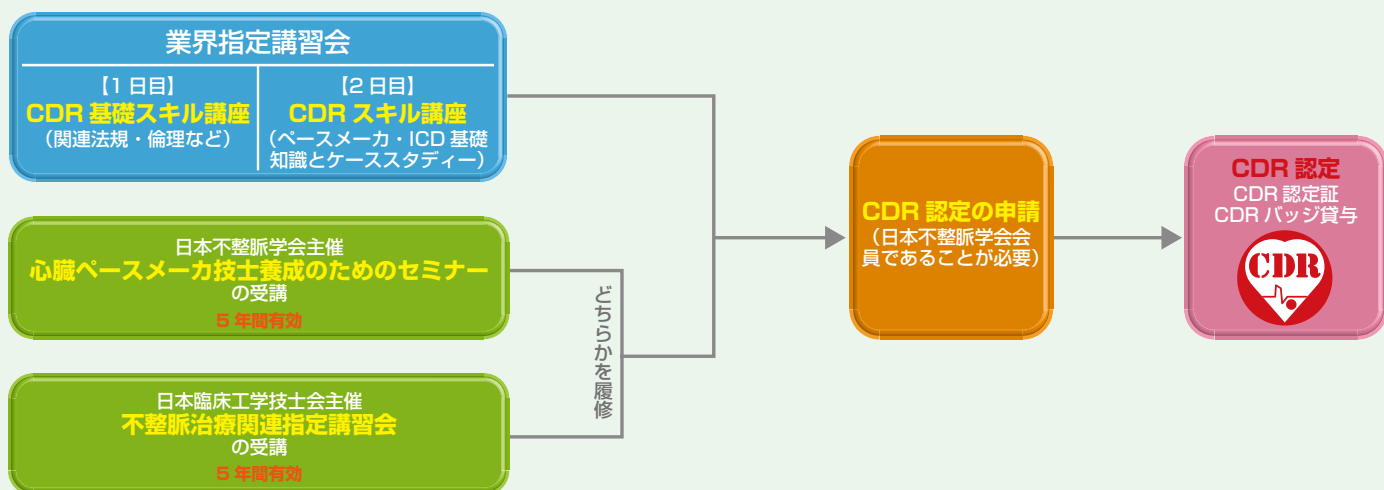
業界指定講習会

【1 日目】
CDR 基礎スキル講座
（関連法規・倫理など）

【2 日目】
CDR スキル講座
（ペースメーカ・ICD 基礎知識とケーススタディー）

日本不整脈学会主催
心臓ペースメーカ技士養成のためのセミナー
の受講
5 年間有効

日本臨床工学技士会主催
不整脈治療関連指定講習会
の受講
5 年間有効

どちらかを履修

CDR 認定の申請
（日本不整脈学会会員であることが必要）

CDR 認定
CDR 認定証
CDR バッジ貸与

CDR